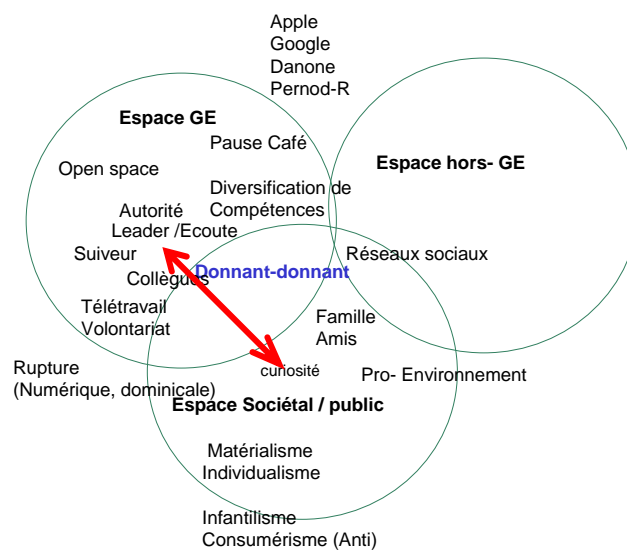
Apple
Google
Danone
Pernod-R

Espace GE

Pause Café

Espace hors- GE

Open space

Diversification de Compétences

Autorité
Leader /Ecoute

Suiveur

Donnant-donnant

Réseaux sociaux

Collègues

Télétravail
Volontariat

Famille
Amis

Rupture
(Numérique, dominicale)

curiosité

Pro- Environnement

Espace Sociétal / public

Matérialisme
Individualisme

Infantilisme
Consumérisme (Anti)